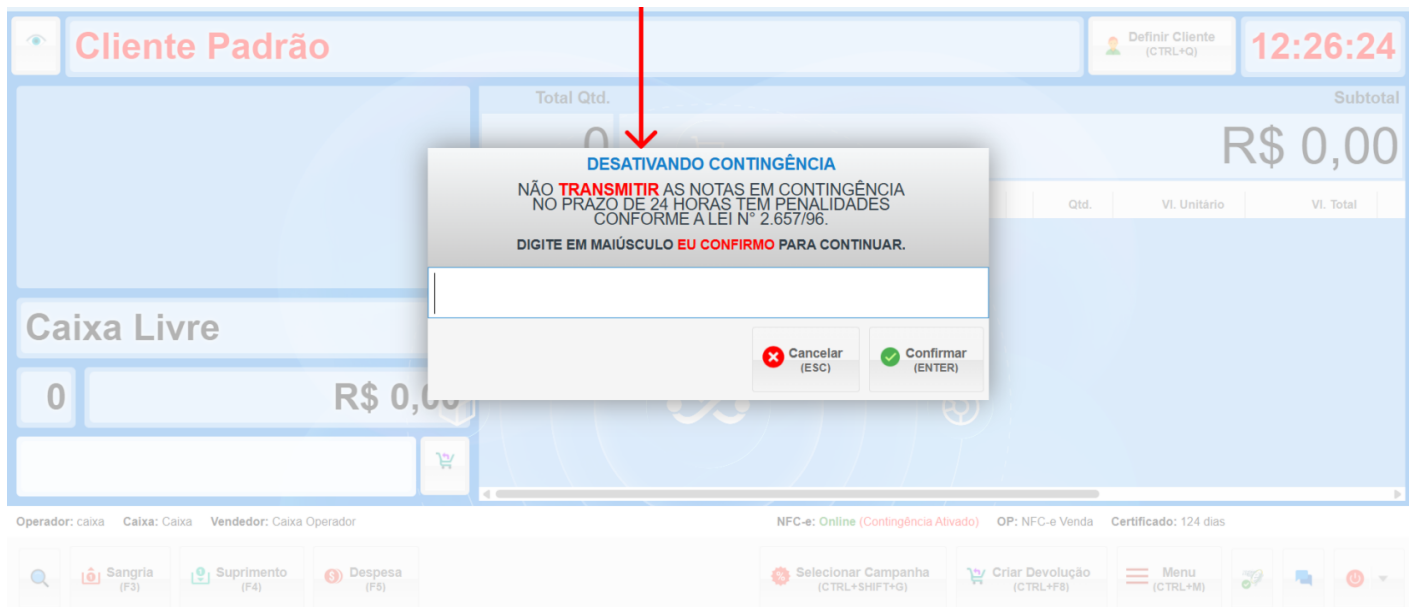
Cliente Padrão

Definir Cliente
(CTRL+Q)

12:26:24

Total Qtd.

0

Subtotal

R$ 0,00

Qtd.

Vl. Unitário

Vl. Total

DESATIVANDO CONTINGÊNCIA

NÃO TRANSMITIR AS NOTAS EM CONTINGÊNCIA NO PRAZO DE 24 HORAS TEM PENALIDADES CONFORME A LEI N° 2.657/96.

DIGITE EM MAIÚSCULO EU CONFIRMO PARA CONTINUAR.

Cancelar
(ESC)

Confirmar
(ENTER)

Caixa Livre

0

R$ 0,00

Operador: caixa Caixa: Caixa Vendedor: Caixa Operador

NFC-e: Online (Contingência Ativado) OP: NFC-e Venda Certificado: 124 dias

Sangria
(F3)

Suprimento
(F4)

Despesa
(F5)

Selecionar Campanha
(CTRL+SHIFT+G)

Criar Devolução
(CTRL+F8)

Menu
(CTRL+M)